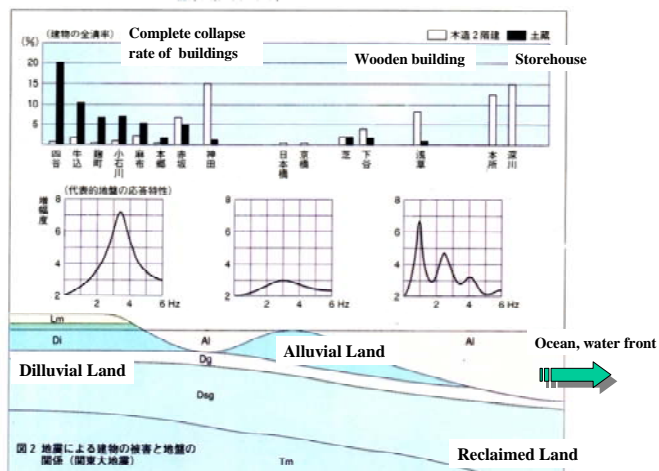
(%) (建物の全潰率) Complete collapse rate of buildings

□ 木造2階建 ■ 土蔵

Wooden building Storehouse

20
15
10
5
0

四谷 牛込 麹町 小石川 麻布 本郷 赤坂 神田 日本橋 京橋 芝 下谷 浅草 本所 深川

(代表的地盤の応答特性)

増幅度

8
6
4
2

2 4 6 Hz

8
6
4
2

2 4 6 Hz

8
6
4
2

2 4 6 Hz

Lm
Di
Al
Dg
Al
Dsg
Tm

Alluvial Land

Ocean, water front

Dilluvial Land

図2 地盤による建物の被害と地盤の関係 (関東大地震)

Reclaimed Land